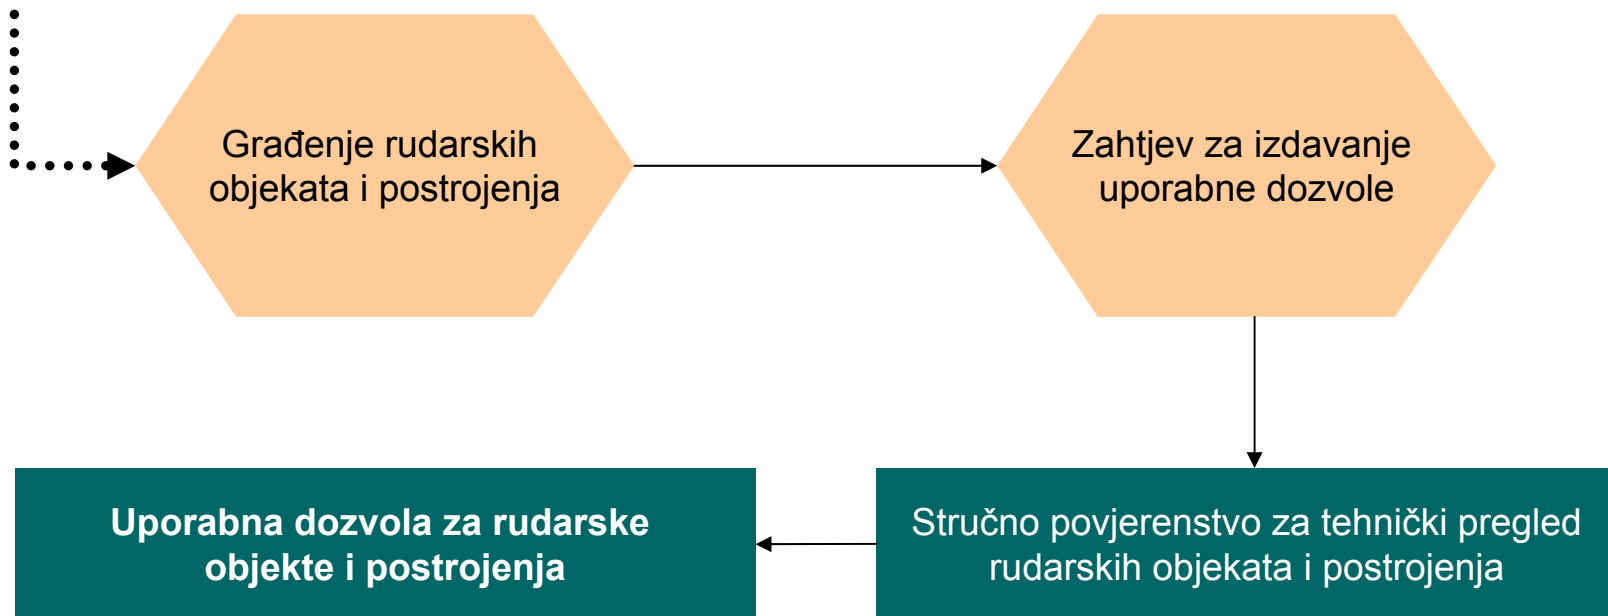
Građenje rudarskih objekata i postrojenja

Zahtjev za izdavanje uporabne dozvole

Stručno povjerenstvo za tehnički pregled rudarskih objekata i postrojenja

Uporabna dozvola za rudarske objekte i postrojenja